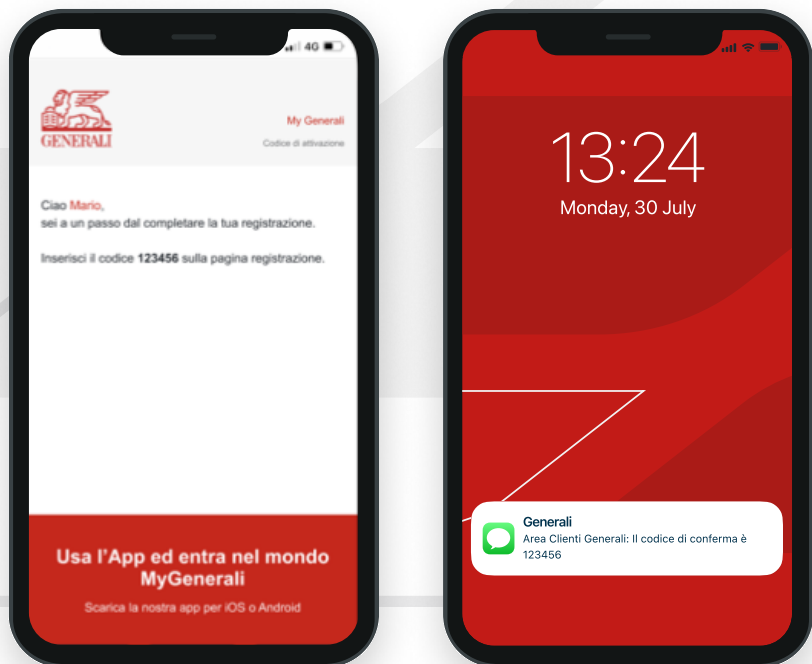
4G

GENERALI

My Generali

Codice di attivazione

Ciao Mario,
sei a un passo dal completare la tua registrazione.

Inserisci il codice **123456** sulla pagina registrazione.

Usa l'App ed entra nel mondo MyGenerali

Scarica la nostra app per iOS o Android

13:24

Monday, 30 July

Generali

Area Clienti Generali: Il codice di conferma è 123456